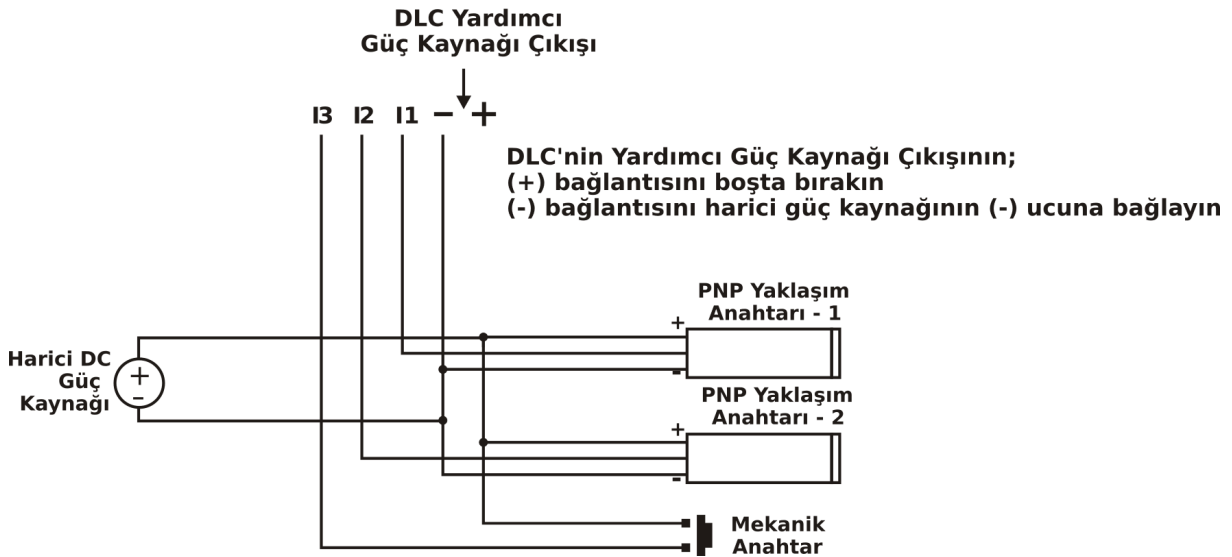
DLC Yardımcı
Güç Kaynağı Çıkışı

I3 I2 I1 − +

DLC'nin Yardımcı Güç Kaynağı Çıkışının;
(+) bağlantısını boşta bırakın
(-) bağlantısını harici güç kaynağının (-) ucuna bağlayın

PNP Yaklaşım Anahtarı - 1

+
-

Harici DC Güç Kaynağı

+
−

PNP Yaklaşım Anahtarı - 2

+
-

Mekanik Anahtar